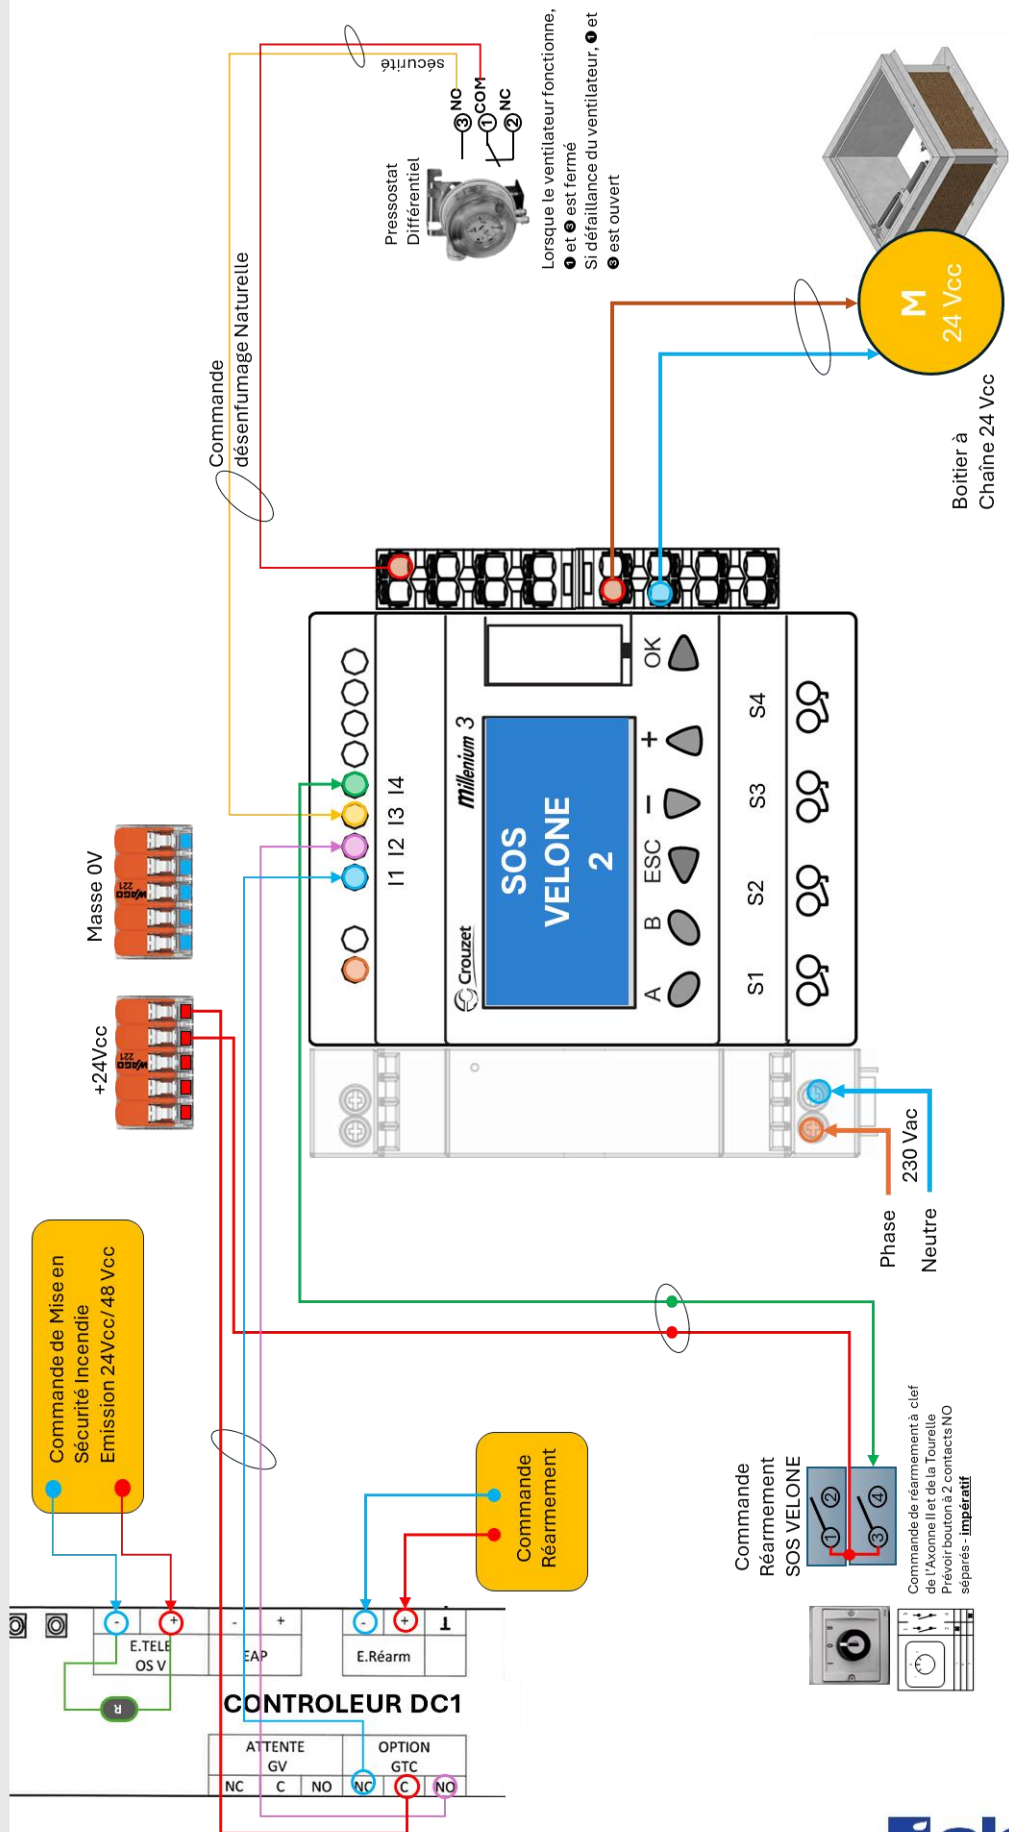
sécurité

Pressostat Différentiel

③ NO
① COM
② NC

Lorsque le ventilateur fonctionne, ❶ et ❸ est fermé
Si défaillance du ventilateur, ❶ et ❸ est ouvert

M
24 Vcc

Boitier à Chaîne 24 Vcc

Commande désenfumage Naturelle

I1 I2 I3 I4

Millenium 3

SOS VELONE 2

Crouzet

A B ESC − + OK

S1 S2 S3 S4

230 Vac

Phase

Neutre

Masse 0V

+24Vcc

Commande de Mise en Sécurité Incendie Emission 24Vcc/48 Vcc

Commande Réarmement

Commande Réarmement SOS VELONE

① ② ③ ④

Commande de réarmement à clef de l'Axonne II et de la Tourelle
Prévoir bouton à 2 contacts NO séparés - impératif

E.TELE OS V

EAP

E.Réarm

R

CONTROLEUR DC1

ATTENTE GV
NC C NO

OPTION GTC
NC C NO